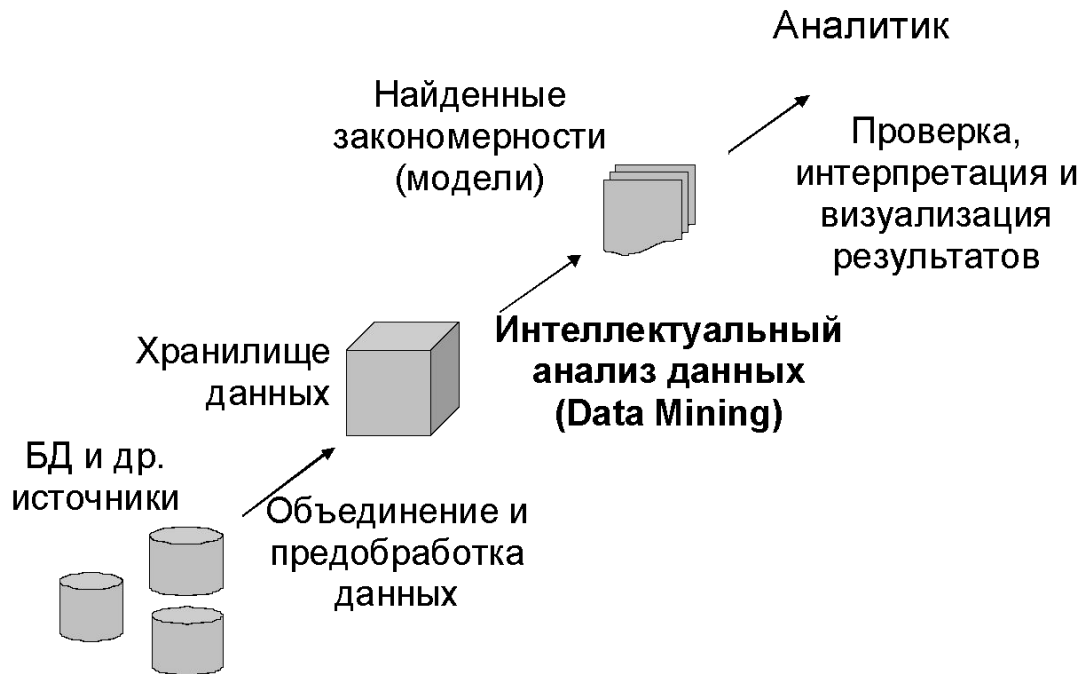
Аналитик

Найденные закономерности (модели)

Проверка, интерпретация и визуализация результатов

Хранилище данных

Интеллектуальный анализ данных (Data Mining)

БД и др. источники

Объединение и предобработка данных